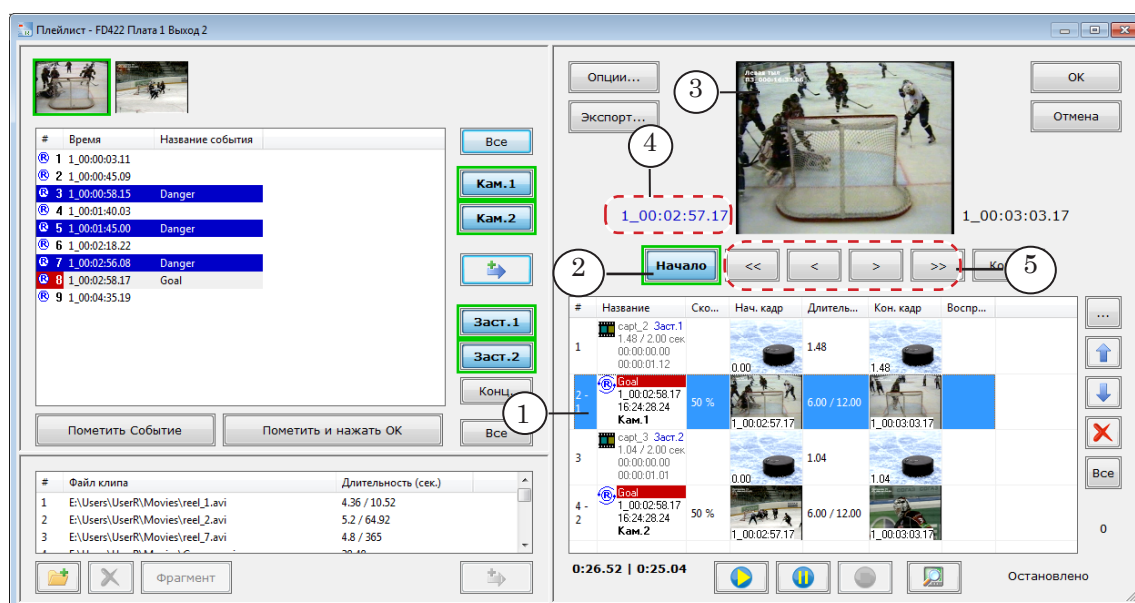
Плейлист - FD422 Плата 1 Выход 2

| # | Время | Название события |
|---|---|---|
| 1 | 1_00:00:03.11 | |
| 2 | 1_00:00:45.09 | |
| 3 | 1_00:00:58.15 | Danger |
| 4 | 1_00:01:40.03 | |
| 5 | 1_00:01:45.00 | Danger |
| 6 | 1_00:02:18.22 | |
| 7 | 1_00:02:56.08 | Danger |
| 8 | 1_00:02:58.17 | Goal |
| 9 | 1_00:04:35.19 | |

Все
Кам.1
Кам.2
Заст.1
Заст.2
Конц.
Все
Пометить Событие
Пометить и нажать OK

| # | Файл клипа | Длительность (сек.) |
|---|---|---|
| 1 | E:\Users\UserR\Movies\reel_1.avi | 4.36 / 10.52 |
| 2 | E:\Users\UserR\Movies\reel_2.avi | 5.2 / 64.92 |
| 3 | E:\Users\UserR\Movies\reel_7.avi | 4.8 / 365 |

Фрагмент

Опции...
Экспорт...
OK
Отмена
1_00:02:57.17
1_00:03:03.17
Начало
<<
<
>
>>
Ко

| # | Название | Ско... | Нач. кадр | Длитель... | Кон. кадр | Воспр... |
|---|---|---|---|---|---|---|
| 1 | capt_2 Заст.1 1.48 / 2.00 сек 00:00:00.00 00:00:01.12 | | 0.00 | 1.48 | 1.48 | |
| 2 - 1 | Goal 1_00:02:58.17 16:24:28.24 Кам.1 | 50 % | 1_00:02:57.17 | 6.00 / 12.00 | 1_00:03:03.17 | |
| 3 | capt_3 Заст.2 1.04 / 2.00 сек 00:00:00.00 00:00:01.01 | | 0.00 | 1.04 | 1.04 | |
| 4 - 2 | Goal 1_00:02:58.17 16:24:28.24 Кам.2 | 50 % | 1_00:02:57.17 | 6.00 / 12.00 | 1_00:03:03.17 | |

...
Все
0
0:26.52 | 0:25.04
Остановлено
1
2
3
4
5